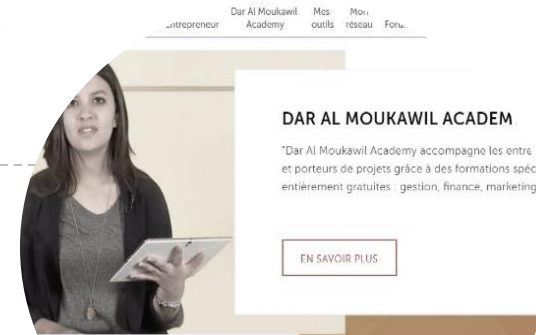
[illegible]ntrepreneur Dar Al Moukawil Academy Mes outils Mon réseau Foru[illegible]

DAR AL MOUKAWIL ACADEM

"Dar Al Moukawil Academy accompagne les entre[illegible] et porteurs de projets grâce à des formations spéc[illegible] entièrement gratuites : gestion, finance, marketing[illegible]

EN SAVOIR PLUS